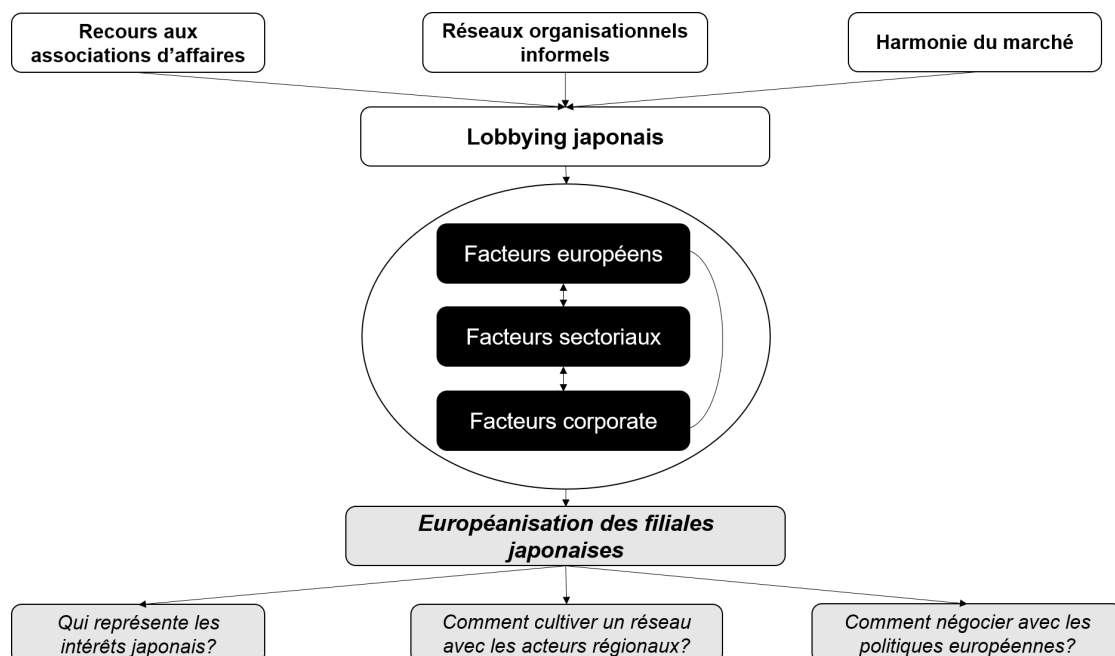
Recours aux associations d'affaires

Réseaux organisationnels informels

Harmonie du marché

Lobbying japonais

Facteurs européens

Facteurs sectoriaux

Facteurs corporate

Européanisation des filiales japonaises

Qui représente les intérêts japonais?

Comment cultiver un réseau avec les acteurs régionaux?

Comment négocier avec les politiques européennes?